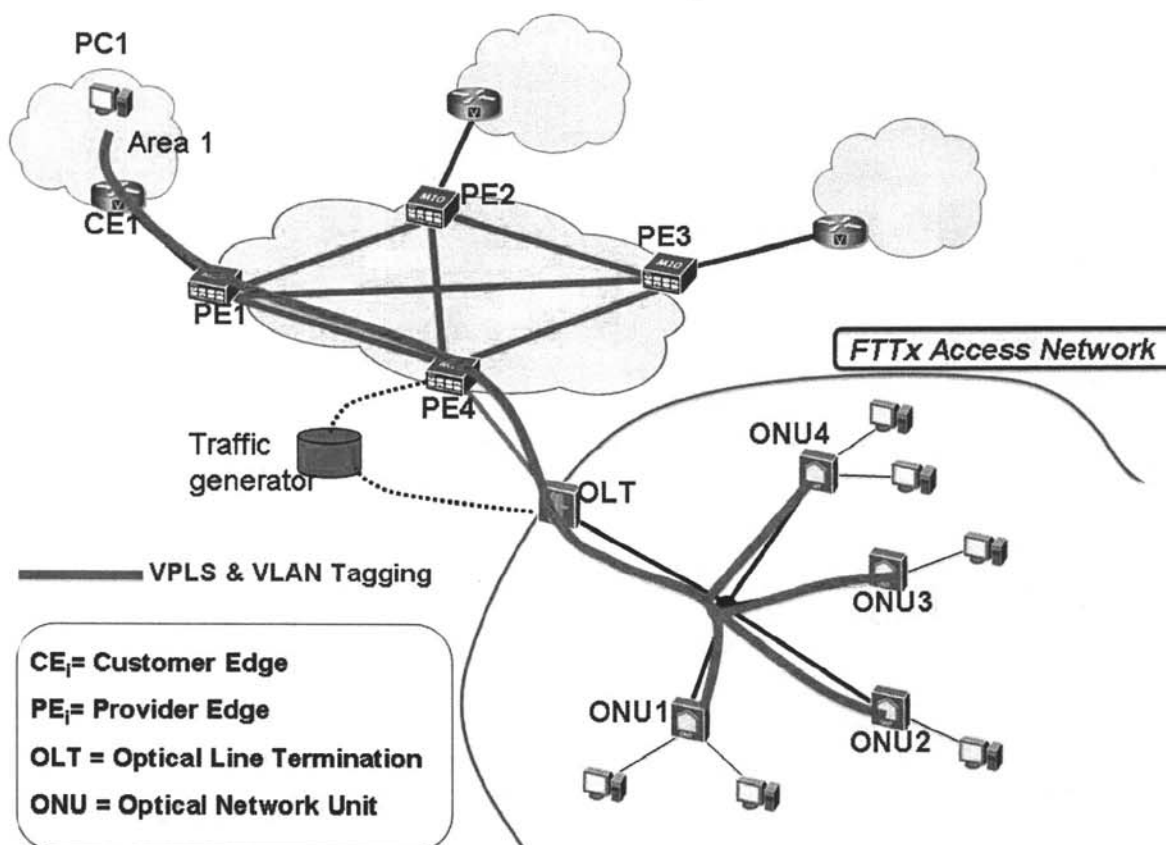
PC1

Area 1

CE1

PE2

PE3

PE1

PE4

M10

M10

FTTx Access Network

Traffic generator

ONU4

OLT

ONU3

VPLS & VLAN Tagging

$CE_i$= Customer Edge

$PE_i$= Provider Edge

OLT = Optical Line Termination

ONU = Optical Network Unit

ONU1

ONU2